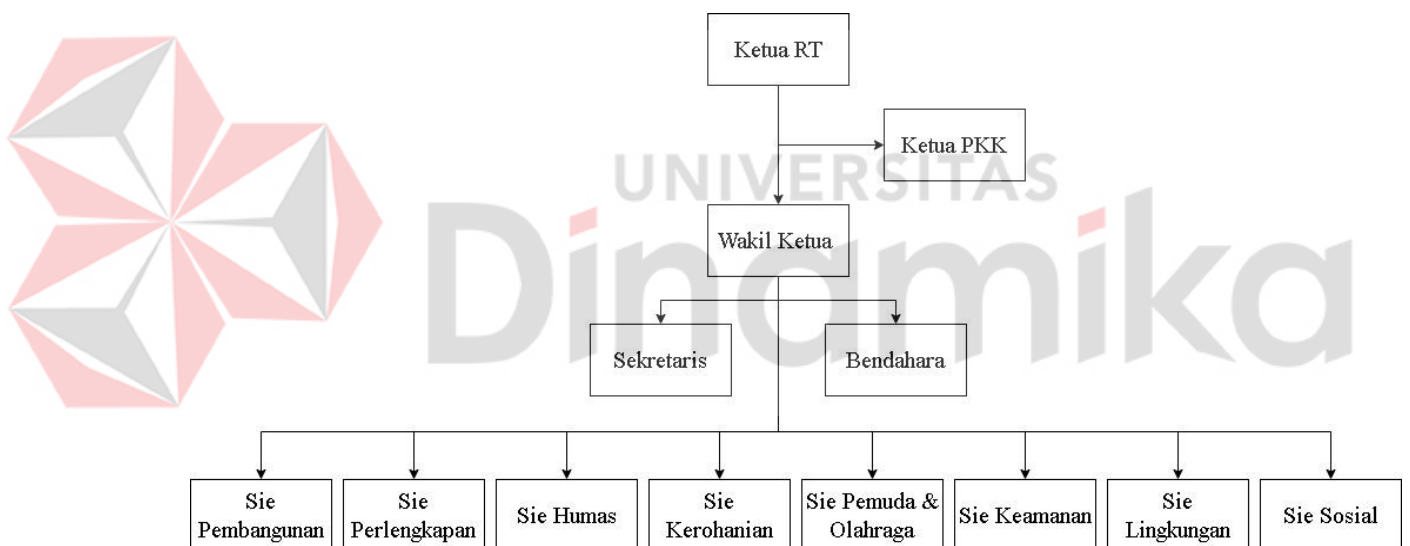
UNIVERSITAS
Dinamika

Ketua RT

Ketua PKK

Wakil Ketua

Sekretaris

Bendahara

Sie Pembangunan

Sie Perlengkapan

Sie Humas

Sie Kerohanian

Sie Pemuda & Olahraga

Sie Keamanan

Sie Lingkungan

Sie Sosial